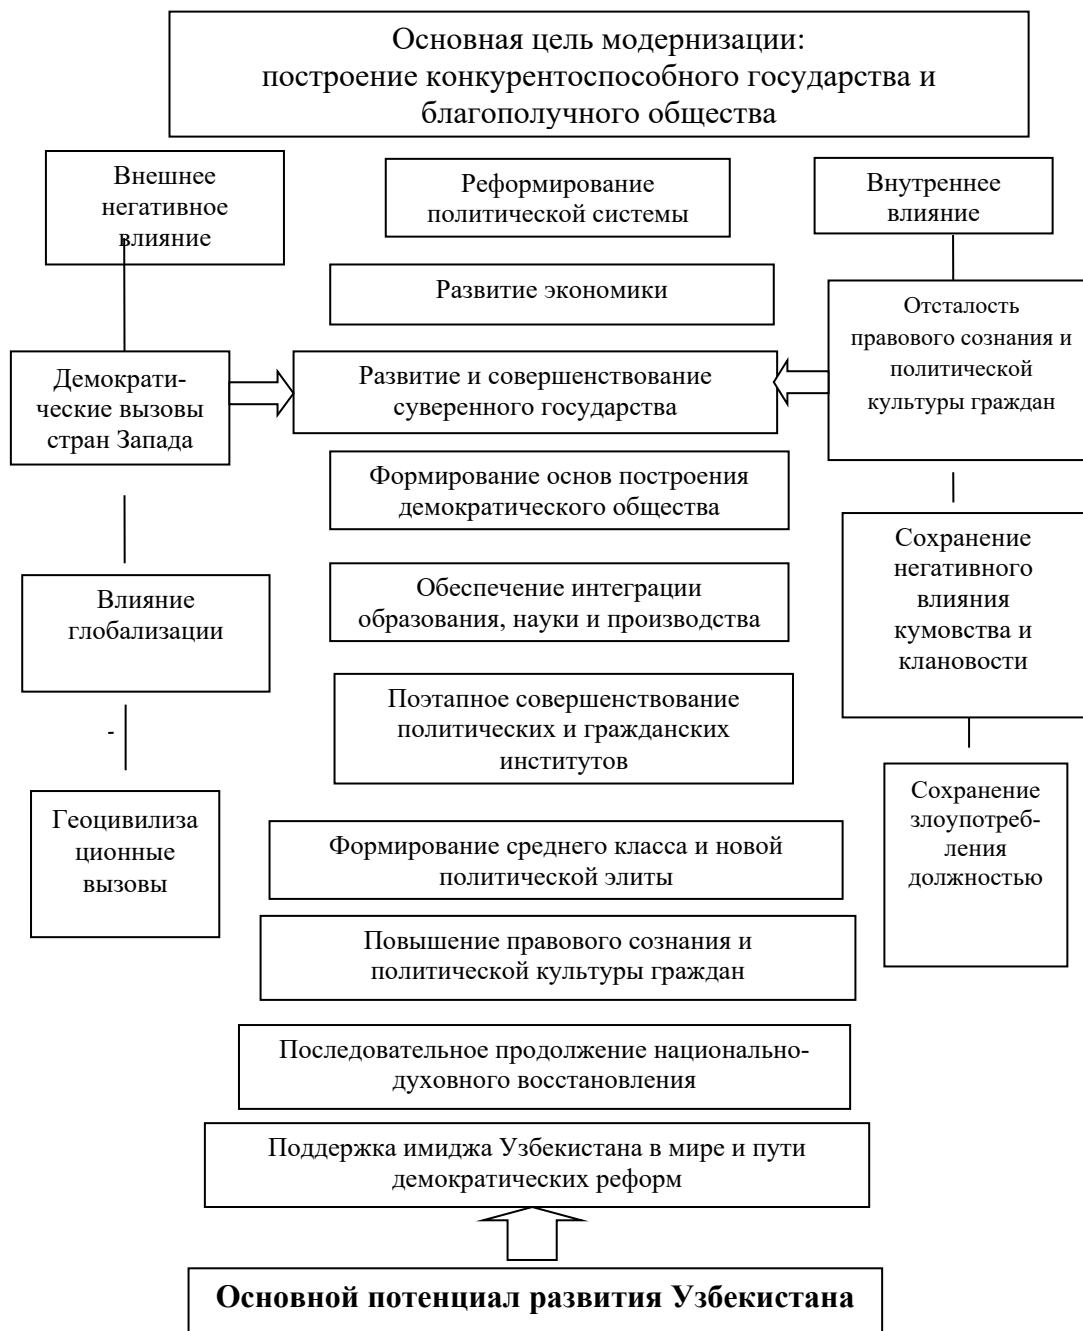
Основная цель модернизации: построение конкурентоспособного государства и благополучного общества

Внешнее негативное влияние

Демократические вызовы стран Запада

Влияние глобализации

-

Геоцивилизационные вызовы

Реформирование политической системы

Развитие экономики

Развитие и совершенствование суверенного государства

Формирование основ построения демократического общества

Обеспечение интеграции образования, науки и производства

Поэтапное совершенствование политических и гражданских институтов

Формирование среднего класса и новой политической элиты

Повышение правового сознания и политической культуры граждан

Последовательное продолжение национально-духовного восстановления

Поддержка имиджа Узбекистана в мире и пути демократических реформ

Внутреннее влияние

Отсталость правового сознания и политической культуры граждан

Сохранение негативного влияния кумовства и клановости

Сохранение злоупотребления должностью

**Основной потенциал развития Узбекистана**